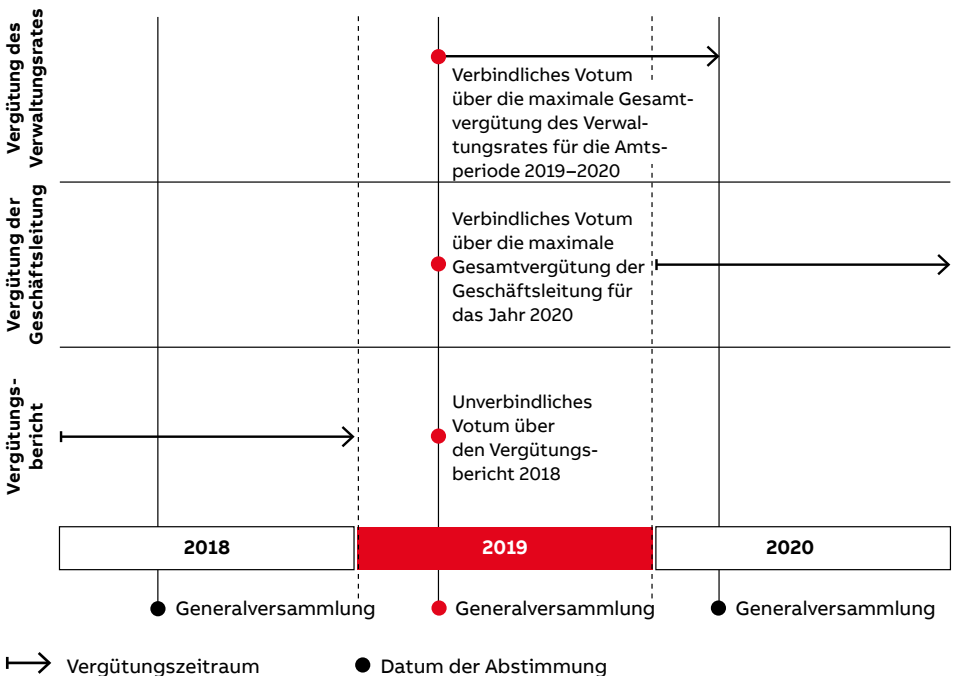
Vergütung des Verwaltungsrates

Verbindliches Votum über die maximale Gesamtvergütung des Verwaltungsrates für die Amtsperiode 2019–2020

Vergütung der Geschäftsleitung

Verbindliches Votum über die maximale Gesamtvergütung der Geschäftsleitung für das Jahr 2020

Vergütungsbericht

Unverbindliches Votum über den Vergütungsbericht 2018

| 2018 | 2019 | 2020 |
|---|---|---|

Generalversammlung

Generalversammlung

Generalversammlung

Vergütungszeitraum

Datum der Abstimmung